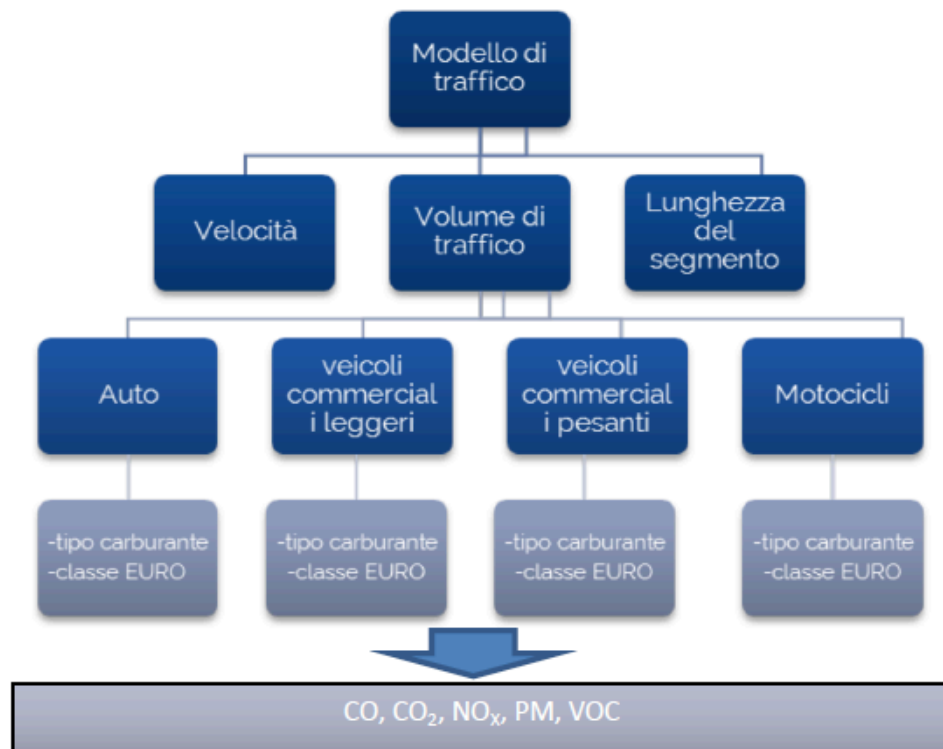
Modello di traffico

Velocità

Volume di traffico

Lunghezza del segmento

Auto

veicoli commercial i leggeri

veicoli commercial i pesanti

Motocicli

-tipo carburante
-classe EURO

-tipo carburante
-classe EURO

-tipo carburante
-classe EURO

-tipo carburante
-classe EURO

CO, $CO_2$, $NO_x$, PM, VOC